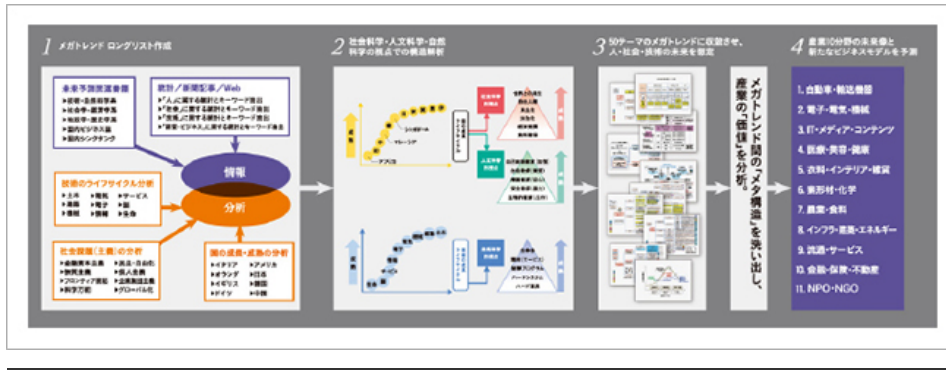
1 メガトレンド ロングリスト作成

未来予測関連書籍
▶技術・会員科学系
▶社会・経済学系
▶地政学・国文学系
▶国内ビジネス系
▶国内シンクタンク

統計／新聞記事／Web
▶「人」に関する統計とキーワード抽出
▶「社会」に関する統計とキーワード抽出
▶「技術」に関する統計とキーワード抽出
▶「産業・ビジネス」に関する統計とキーワード抽出

情報

技術のライフサイクル分析
▶土木 ▶機械 ▶サービス
▶鉱業 ▶電子 ▶IT
▶建築 ▶化学 ▶生物

分析

社会課題（主要）の分析
▶自動車社会 ▶民主・自由化
▶防災社会 ▶個人主義
▶フロンティア開拓 ▶企業統治社会
▶科学万能 ▶グローバル化

国の成長・成熟の分析
▶イタリア ▶アメリカ
▶オランダ ▶日本
▶イギリス ▶韓国
▶ドイツ ▶中国

2 社会科学・人文科学・自然科学の視点での構造解析

3 50テーマのメガトレンドに収斂させ、人・社会・技術の未来を規定

メガトレンド間の「メタ構造」を洗い出し、産業の「価値」を分析。

4 産業10分野の未来像と新たなビジネスモデルを予測

1. 自動車・輸送機器
2. 電子・電気・機械
3. IT・メディア・コンテンツ
4. 医療・美容・健康
5. 衣料・インテリア・雑貨
6. 素形材・化学
7. 農業・食料
8. インフラ・建築・エネルギー
9. 流通・サービス
10. 金融・保険・不動産
11. NPO・NGO